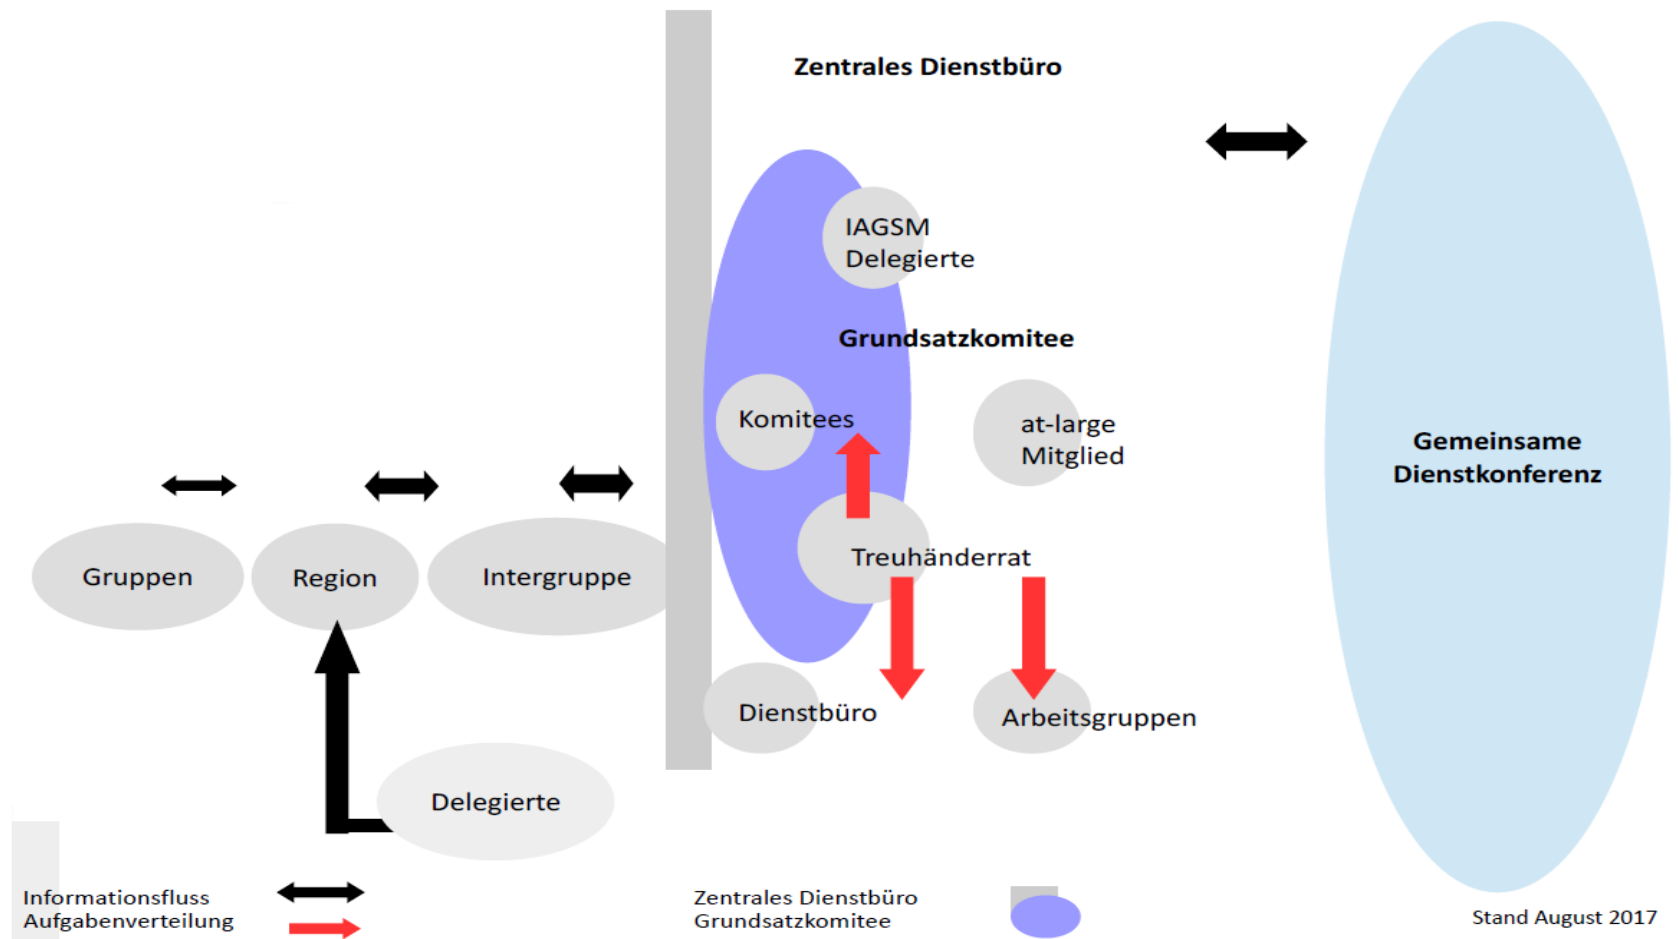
Zentrales Dienstbüro

IAGSM Delegierte

Grundsatzkomitee

Komitees

at-large Mitglied

Gemeinsame Dienstkonferenz

Gruppen

Region

Intergruppe

Treuhänderrat

Dienstbüro

Arbeitsgruppen

Delegierte

Informationsfluss
Aufgabenverteilung

Zentrales Dienstbüro
Grundsatzkomitee

Stand August 2017